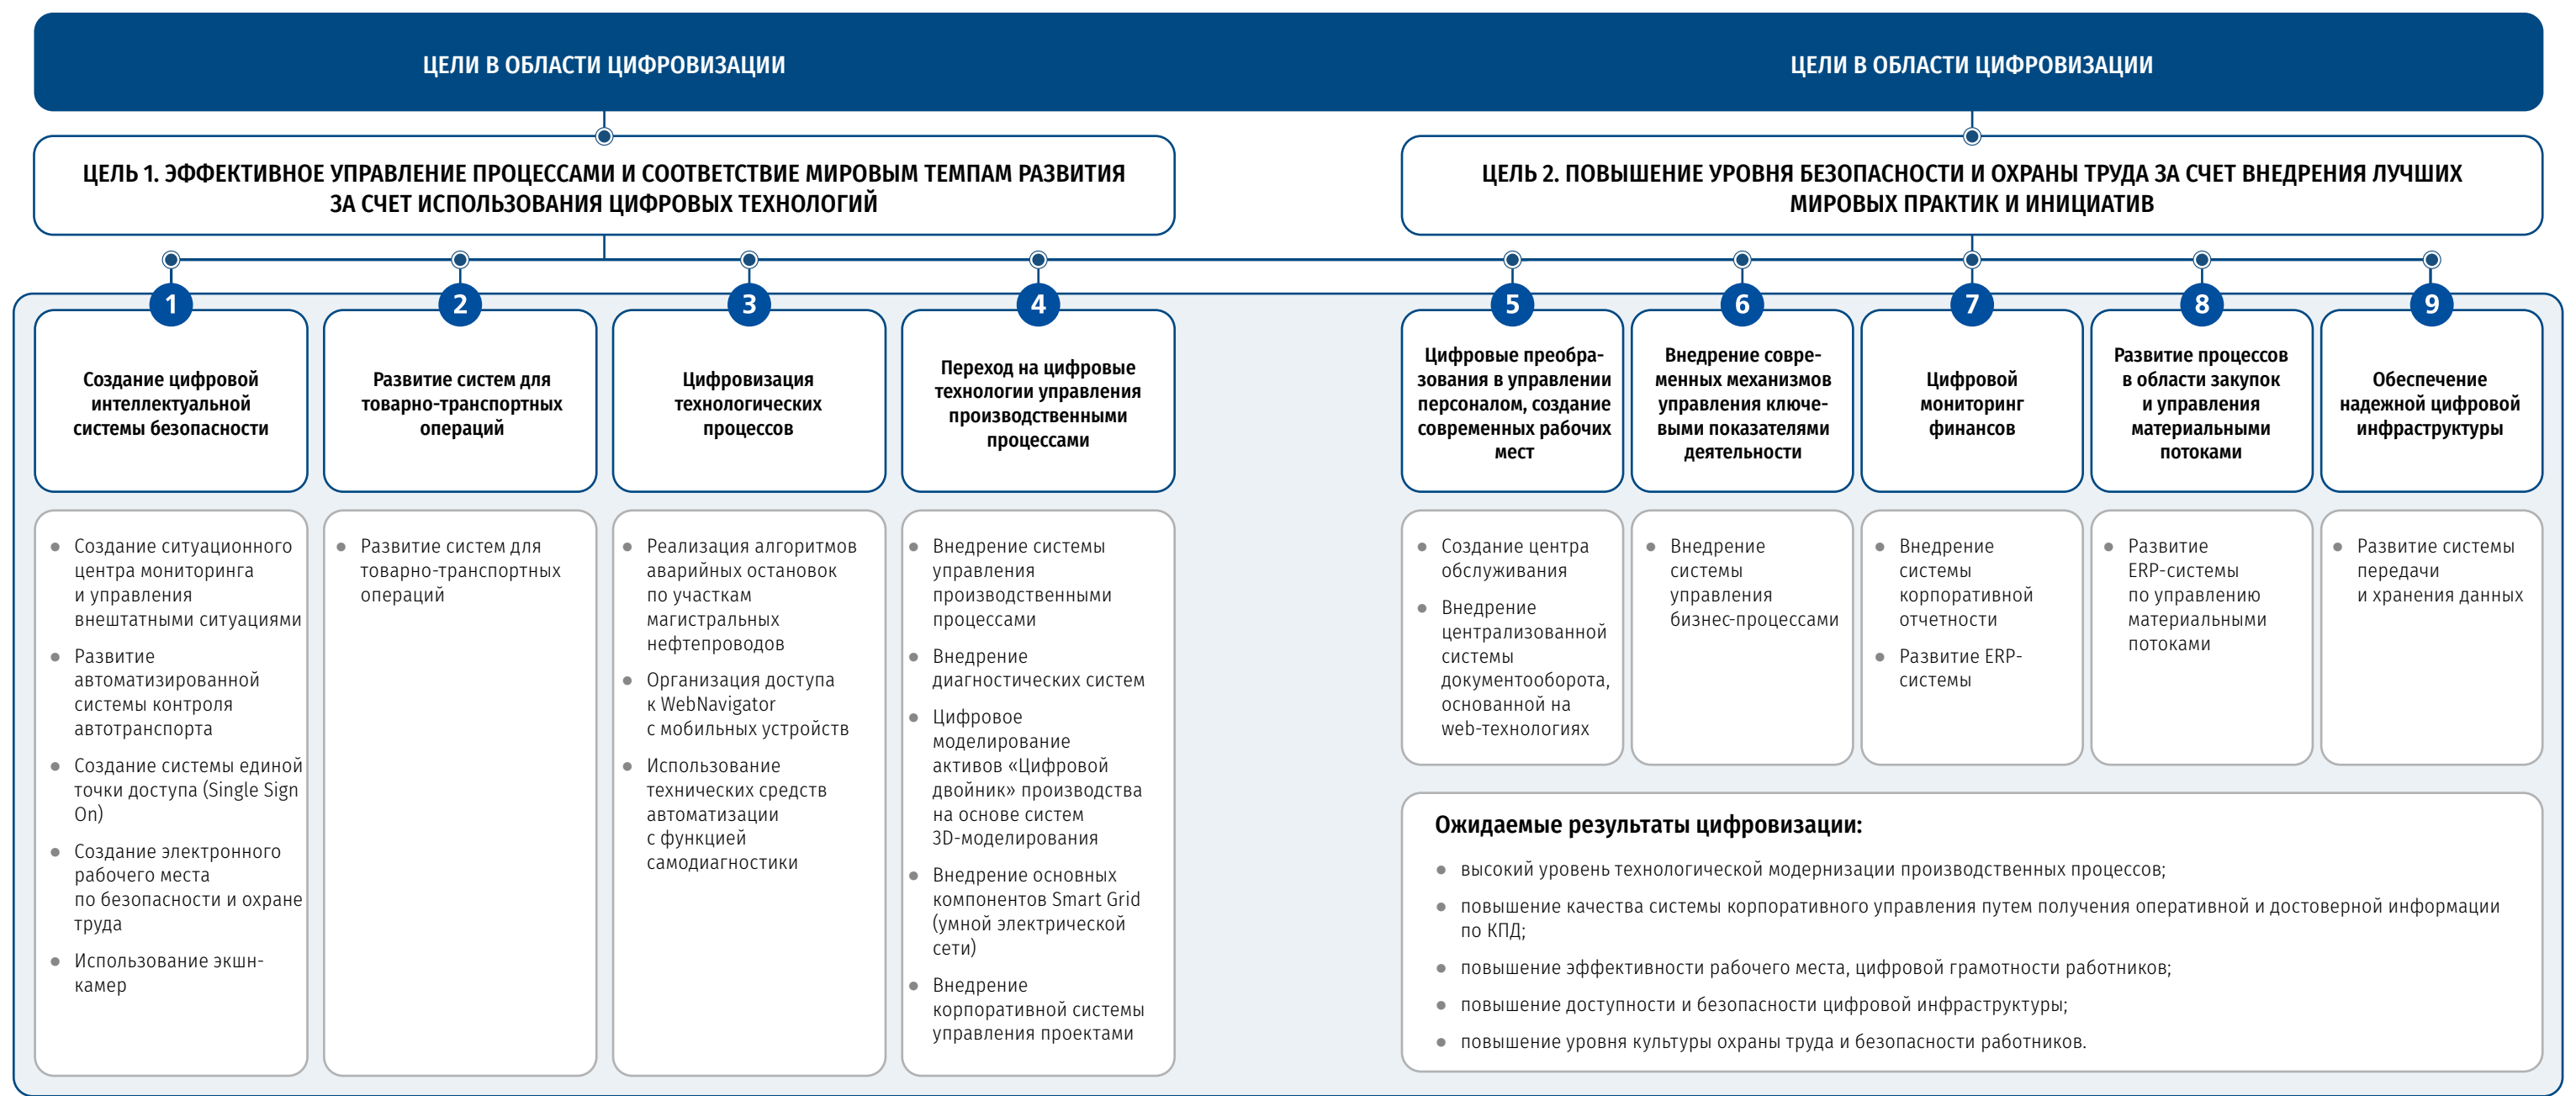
ЦЕЛИ В ОБЛАСТИ ЦИФРОВИЗАЦИИ

ЦЕЛИ В ОБЛАСТИ ЦИФРОВИЗАЦИИ

ЦЕЛЬ 1. ЭФФЕКТИВНОЕ УПРАВЛЕНИЕ ПРОЦЕССАМИ И СООТВЕТСТВИЕ МИРОВЫМ ТЕМПАМ РАЗВИТИЯ ЗА СЧЕТ ИСПОЛЬЗОВАНИЯ ЦИФРОВЫХ ТЕХНОЛОГИЙ

ЦЕЛЬ 2. ПОВЫШЕНИЕ УРОВНЯ БЕЗОПАСНОСТИ И ОХРАНЫ ТРУДА ЗА СЧЕТ ВНЕДРЕНИЯ ЛУЧШИХ МИРОВЫХ ПРАКТИК И ИНИЦИАТИВ

1
Создание цифровой интеллектуальной системы безопасности

- Создание ситуационного центра мониторинга и управления внештатными ситуациями
- Развитие автоматизированной системы контроля автотранспорта
- Создание системы единой точки доступа (Single Sign On)
- Создание электронного рабочего места по безопасности и охране труда
- Использование экшн-камер

2
Развитие систем для товарно-транспортных операций

- Развитие систем для товарно-транспортных операций

3
Цифровизация технологических процессов

- Реализация алгоритмов аварийных остановок по участкам магистральных нефтепроводов
- Организация доступа к WebNavigator с мобильных устройств
- Использование технических средств автоматизации с функцией самодиагностики

4
Переход на цифровые технологии управления производственными процессами

- Внедрение системы управления производственными процессами
- Внедрение диагностических систем
- Цифровое моделирование активов «Цифровой двойник» производства на основе систем 3D-моделирования
- Внедрение основных компонентов Smart Grid (умной электрической сети)
- Внедрение корпоративной системы управления проектами

5
Цифровые преобразования в управлении персоналом, создание современных рабочих мест

- Создание центра обслуживания
- Внедрение централизованной системы документооборота, основанной на web-технологиях

6
Внедрение современных механизмов управления ключевыми показателями деятельности

- Внедрение системы управления бизнес-процессами

7
Цифровой мониторинг финансов

- Внедрение системы корпоративной отчетности
- Развитие ERP-системы

8
Развитие процессов в области закупок и управления материальными потоками

- Развитие ERP-системы по управлению материальными потоками

9
Обеспечение надежной цифровой инфраструктуры

- Развитие системы передачи и хранения данных

Ожидаемые результаты цифровизации:
- высокий уровень технологической модернизации производственных процессов;
- повышение качества системы корпоративного управления путем получения оперативной и достоверной информации по КПД;
- повышение эффективности рабочего места, цифровой грамотности работников;
- повышение доступности и безопасности цифровой инфраструктуры;
- повышение уровня культуры охраны труда и безопасности работников.